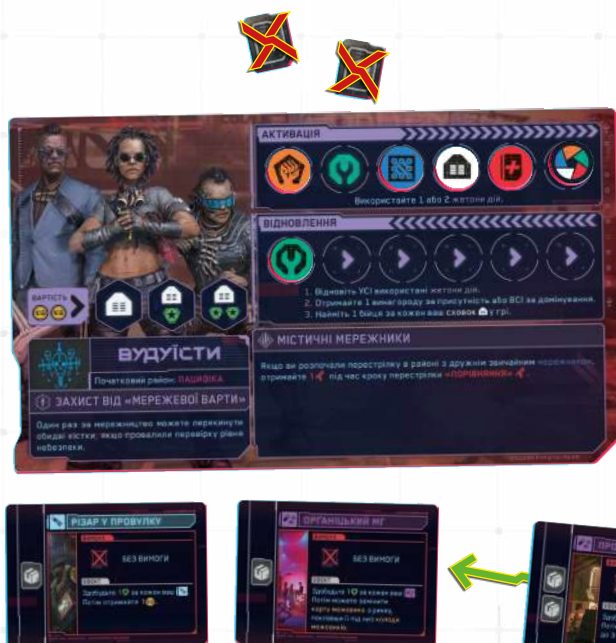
АКТИВАЦІЯ

Використайте 1 або 2 жетони дій.

ВІДНОВЛЕННЯ

1. Відновіть УСІ використані жетони дій.
2. Отримайте 1 винагороду за присутність або ВСІ за домінування.
3. Найміть 1 бійця за кожен ваш схованок у грі.

ВАРТІСТЬ

ВУДУЇСТИ

Початковий район: ПАЦИФІКА

ЗАХИСТ ВІД «МЕРЕЖЕВОЇ ВАРТИ»

Один раз за мережництво можете перекинути обидві кістки, якщо провалили перевірку рівня небезпеки.

МІСТИЧНІ МЕРЕЖНИКИ

Якщо ви розпочали перестрілку в районі з дружнім звичайним мережником, отримайте 1 під час кроку перестрілки «ПОРІВНЯННЯ».

РІЗАР У ПРОВУЛКУ

БЕЗ ВИМОГИ

Здобудьте 1 за кожен ваш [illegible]. Потім отримайте 1 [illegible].

ОРГАНІЦЬКИЙ МГ

БЕЗ ВИМОГИ

Здобудьте 1 за кожен ваш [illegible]. Потім можете замінити карту мережника з ринку, поклавши її під низ колоди мережників.

ПРО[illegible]